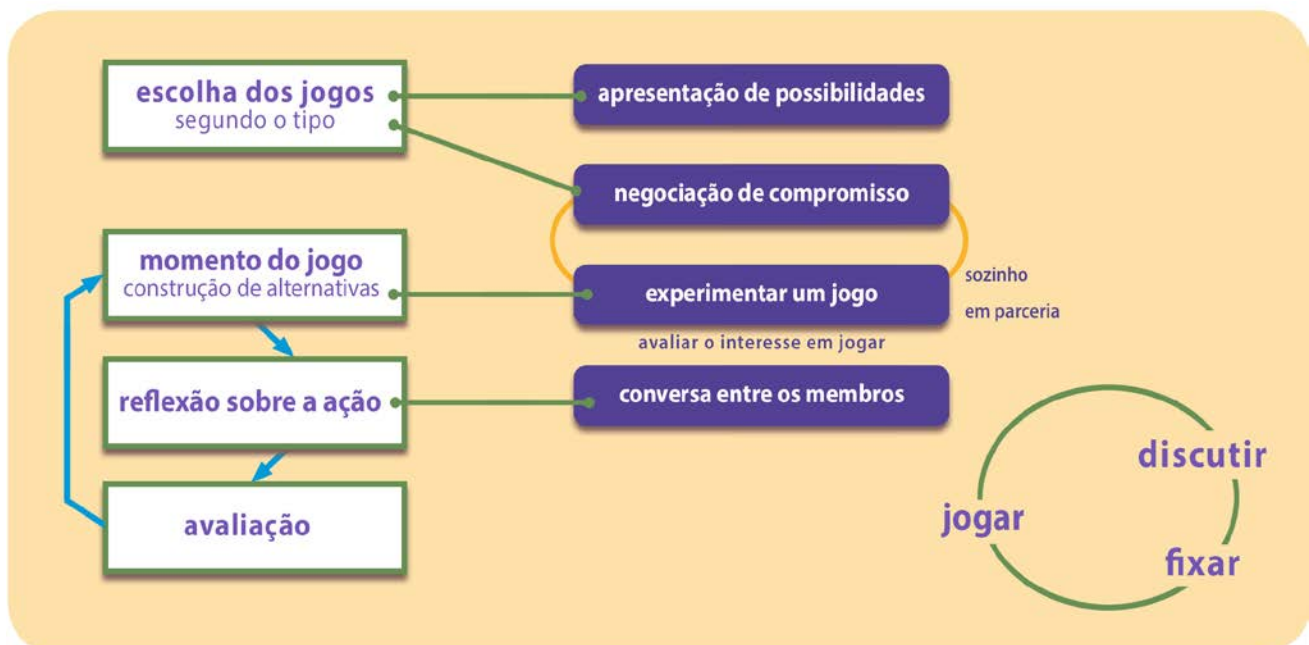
escolha dos jogos
segundo o tipo

apresentação de possibilidades

negociação de compromisso

momento do jogo
construção de alternativas

experimentar um jogo

sozinho

em parceria

avaliar o interesse em jogar

reflexão sobre a ação

conversa entre os membros

avaliação

discutir

jogar

fixar